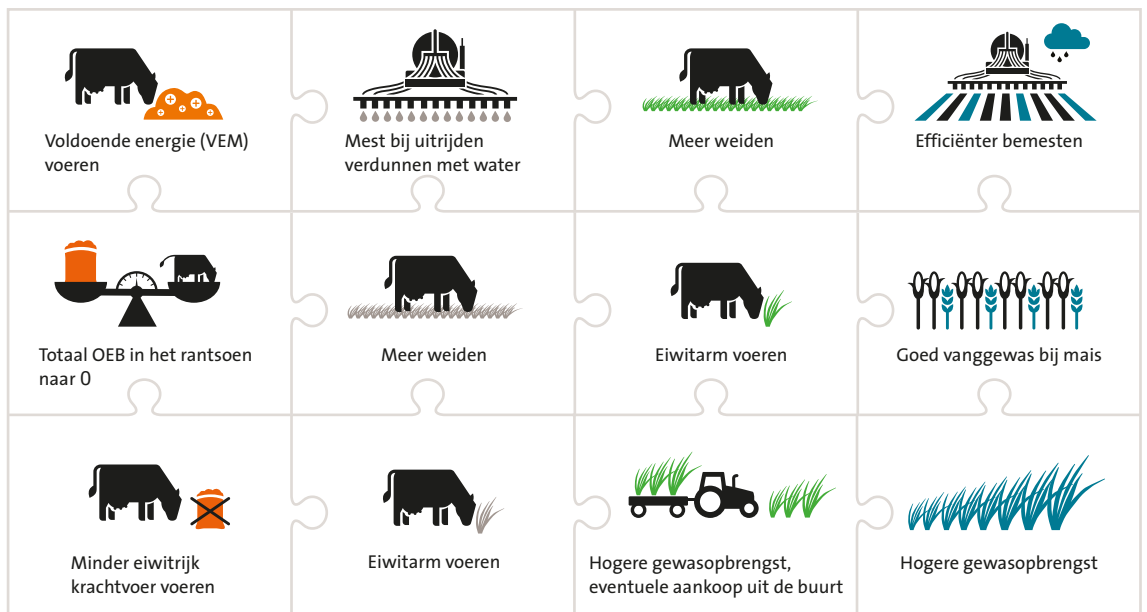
Voldoende energie (VEM) voeren

Mest bij uitrijden verdunnen met water

Meer weiden

Efficiënter bemesten

Totaal OEB in het rantsoen naar 0

Meer weiden

Eiwitarm voeren

Goed vanggewas bij mais

Minder eiwitrijk krachtvoer voeren

Eiwitarm voeren

Hogere gewasopbrengst, eventuele aankoop uit de buurt

Hogere gewasopbrengst